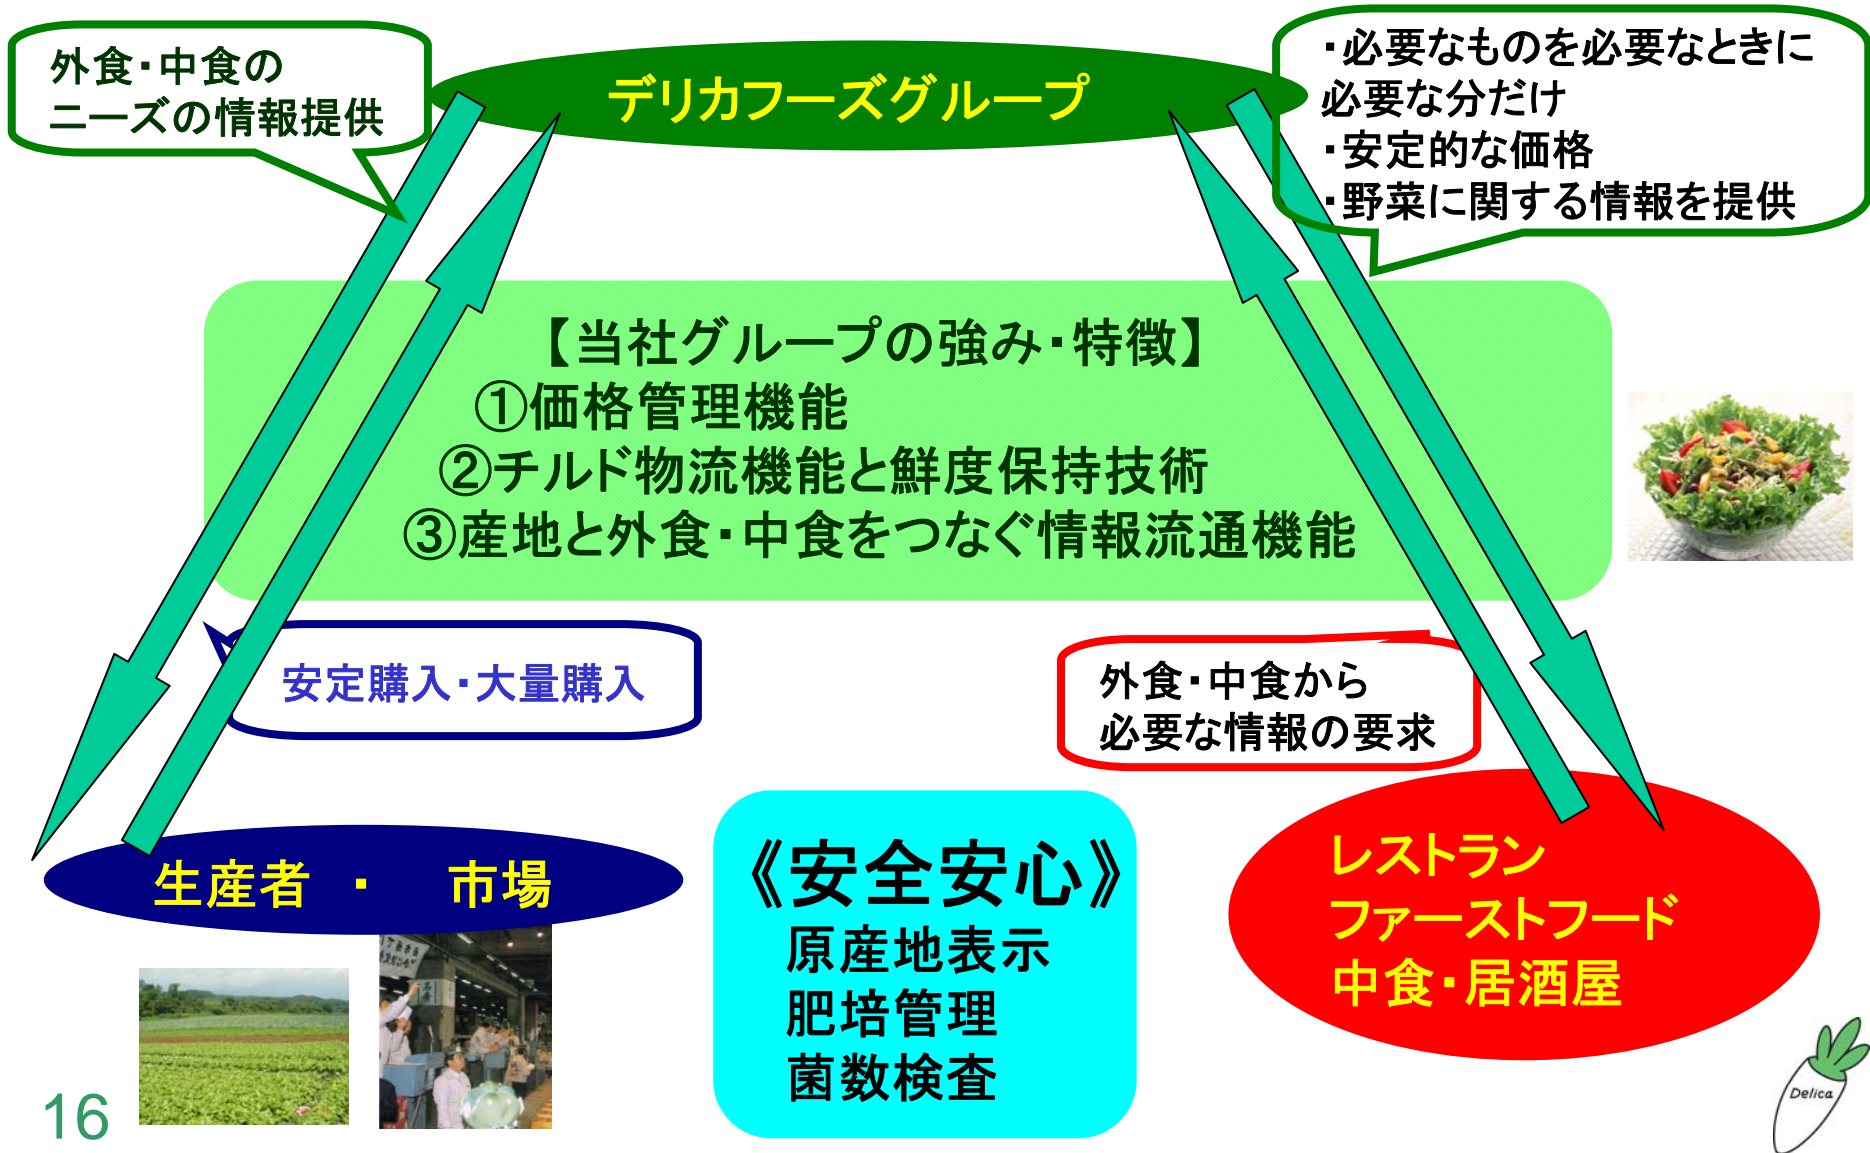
外食・中食の
ニーズの情報提供

デリカフーズグループ

・必要なものを必要なときに
必要な分だけ
・安定的な価格
・野菜に関する情報を提供

【当社グループの強み・特徴】
①価格管理機能
②チルド物流機能と鮮度保持技術
③産地と外食・中食をつなぐ情報流通機能

安定購入・大量購入

外食・中食から
必要な情報の要求

生産者 ・ 市場

《安全安心》
原産地表示
肥培管理
菌数検査

レストラン
ファーストフード
中食・居酒屋

16

Delica